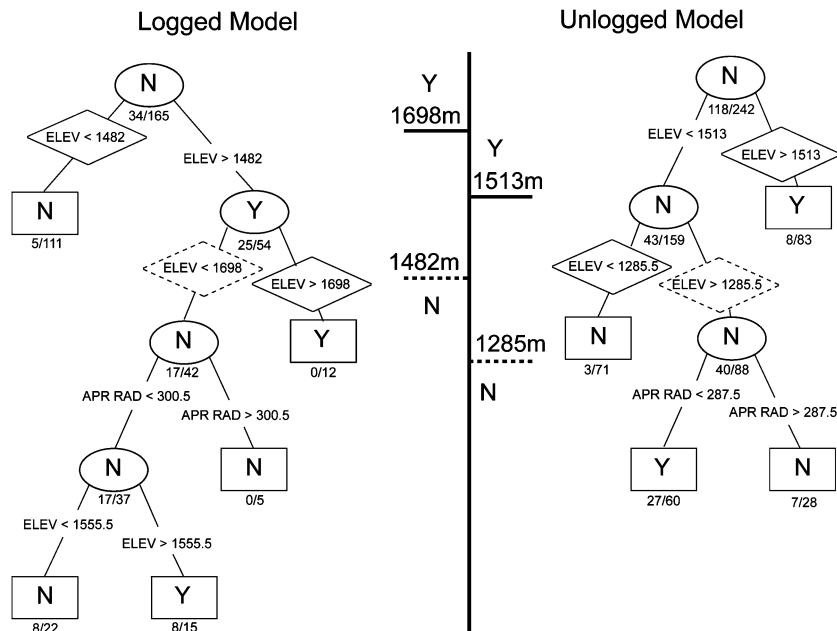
Logged Model

N
34/165
ELEV < 1482
ELEV > 1482
N
5/111
Y
25/54
ELEV < 1698
ELEV > 1698
Y
0/12
N
17/42
APR RAD < 300.5
APR RAD > 300.5
N
0/5
N
17/37
ELEV < 1555.5
ELEV > 1555.5
N
8/22
Y
8/15

Y
1698m
Y
1513m
1482m
N
1285m
N

Unlogged Model

N
118/242
ELEV < 1513
ELEV > 1513
Y
8/83
N
43/159
ELEV < 1285.5
ELEV > 1285.5
N
3/71
N
40/88
APR RAD < 287.5
APR RAD > 287.5
Y
27/60
N
7/28